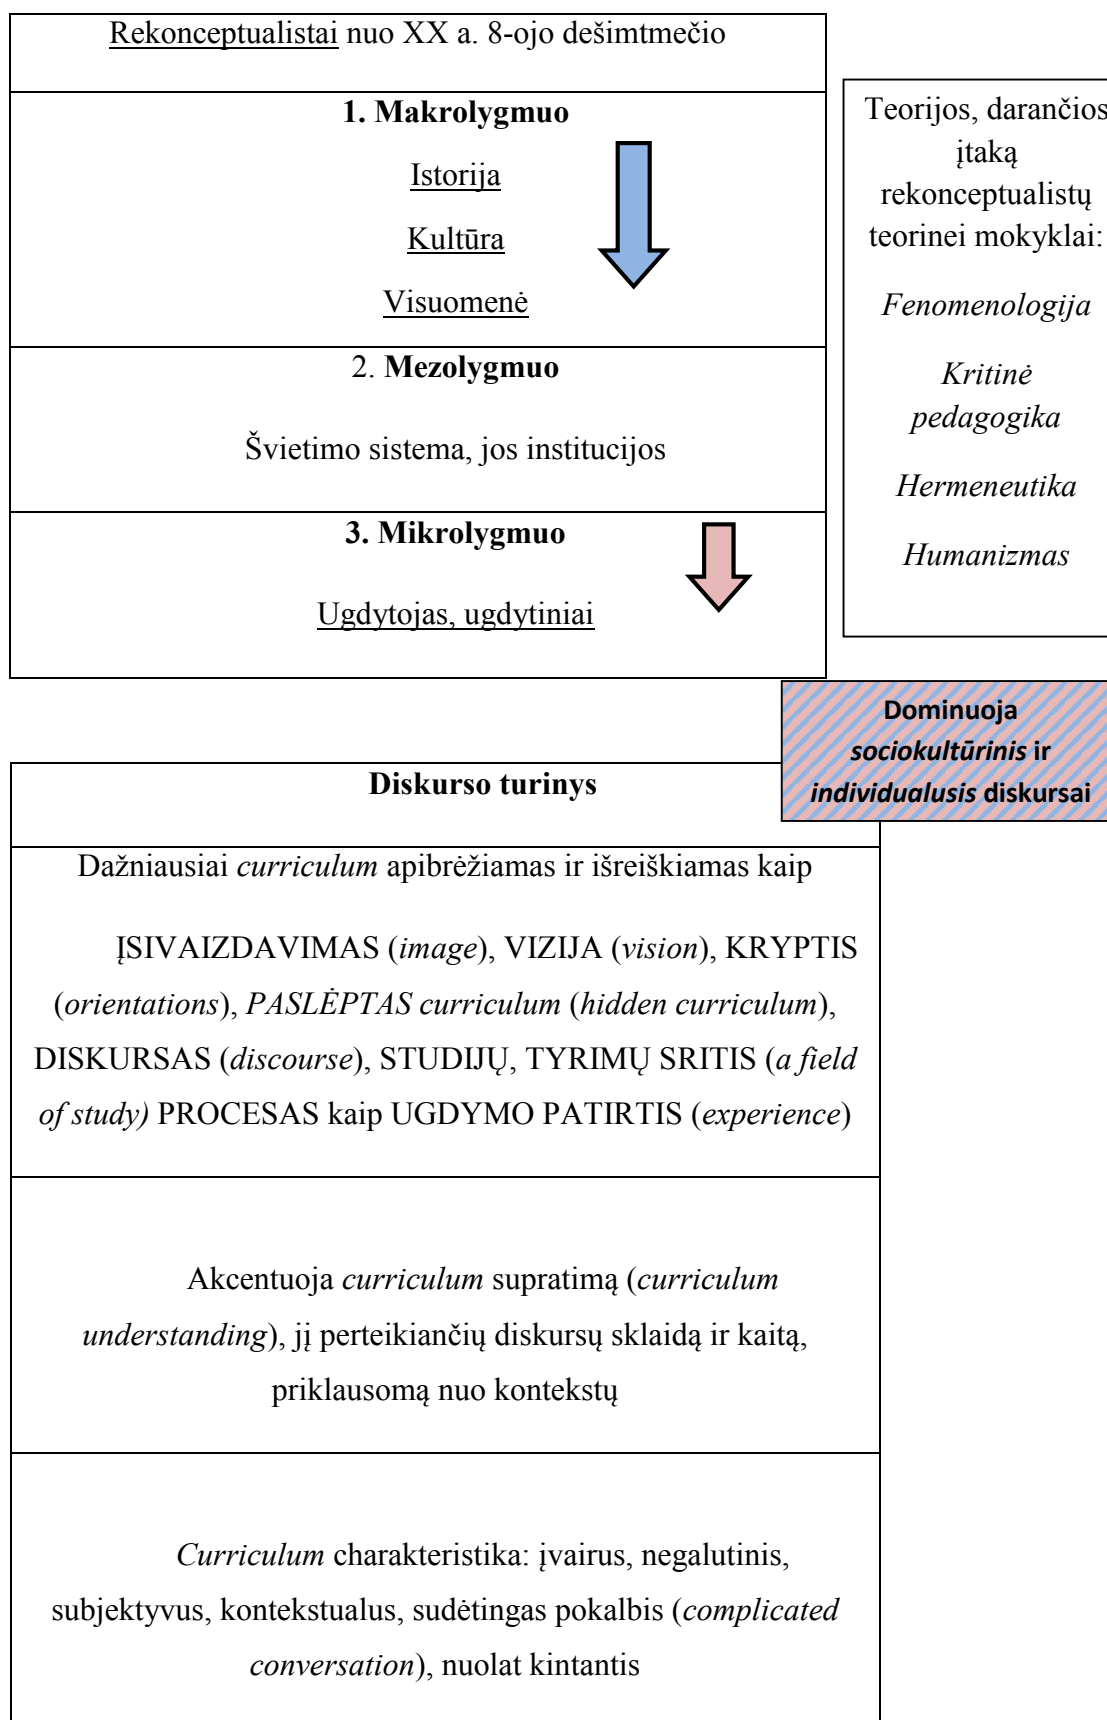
Rekonceptualistai nuo XX a. 8-ojo dešimtmečio

**1. Makrolygmuo**

Istorija

Kultūra

Visuomenė

2. **Mezolygmuo**

Švietimo sistema, jos institucijos

**3. Mikrolygmuo**

Ugdytojas, ugdytiniai

Teorijos, darančios įtaką rekonceptualistų teorinei mokyklai:

*Fenomenologija*

*Kritinė pedagogika*

*Hermeneutika*

*Humanizmas*

**Dominuoja *sociokultūrinis* ir *individualusis* diskursai**

**Diskurso turinys**

Dažniausiai *curriculum* apibrėžiamas ir išreiškiamas kaip

ĮSIVAIZDAVIMAS (*image*), VIZIJA (*vision*), KRYPTIS (*orientations*), *PASLĖPTAS curriculum* (*hidden curriculum*), DISKURSAS (*discourse*), STUDIJŲ, TYRIMŲ SRITIS (*a field of study)* PROCESAS kaip UGDYMO PATIRTIS (*experience*)

Akcentuoja *curriculum* supratimą (*curriculum understanding*), jį perteikiančių diskursų sklaidą ir kaitą, priklausomą nuo kontekstų

*Curriculum* charakteristika: įvairus, negalutinis, subjektyvus, kontekstualus, sudėtingas pokalbis (*complicated conversation*), nuolat kintantis